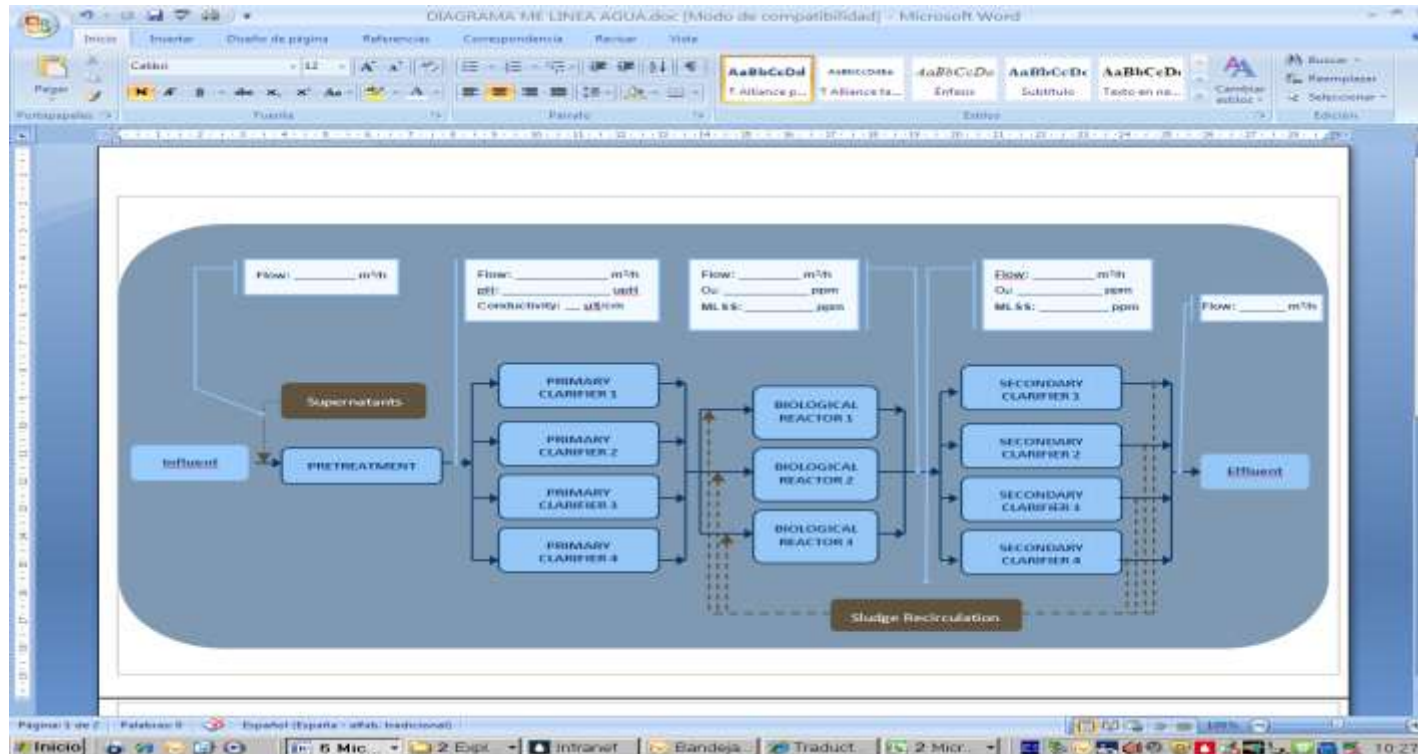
DIAGRAMA ME LINEA AGUA.doc [Modo de compatibilidad] - Microsoft Word

Inicio Insertar Diseño de página Referencias Correspondencia Revisar Vista

Pegar Calibri 12 AaBbCcDd ¶ Alliance p... AaBbCcDd ¶ Alliance ta... AaBbCcDc Énfasis AaBbCcDc Subtítulo AaBbCcDc Texto en ne... Cambiar estilos Buscar Reemplazar Seleccionar

Portapapeles Fuente Párrafo Estilos Edición

Flow: _______ $m^3/h$

Flow: _______ $m^3/h$
pH: _______ upH
Conductivity: ___ µS/cm

Flow: _______ $m^3/h$
O₂: _______ ppm
ML SS: _______ ppm

Flow: _______ $m^3/h$
O₂: _______ ppm
ML SS: _______ ppm

Flow: _______ $m^3/h$

Supernatants

Influent

PRETREATMENT

PRIMARY CLARIFIER 1

PRIMARY CLARIFIER 2

PRIMARY CLARIFIER 3

PRIMARY CLARIFIER 4

BIOLOGICAL REACTOR 1

BIOLOGICAL REACTOR 2

BIOLOGICAL REACTOR 3

SECONDARY CLARIFIER 1

SECONDARY CLARIFIER 2

SECONDARY CLARIFIER 3

SECONDARY CLARIFIER 4

Effluent

Sludge Recirculation

Página: 1 de 2 Palabras: 0 Español (España - alfab. tradicional) 100%

Inicio 5 Mic... 2 Expl... Intranet Bandeja... Traduct... 2 Micr... 10:27